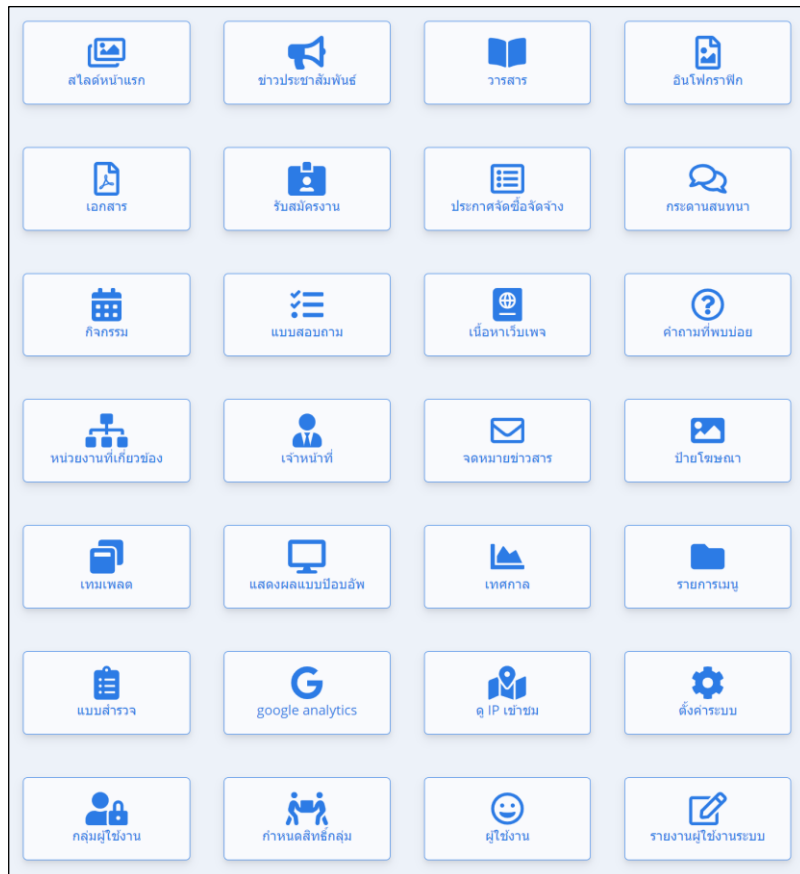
สไลด์หน้าแรก
ข่าวประชาสัมพันธ์
วารสาร
อินโฟกราฟิก

เอกสาร
รับสมัครงาน
ประกาศจัดซื้อจัดจ้าง
กระดานสนทนา

กิจกรรม
แบบสอบถาม
เนื้อหาเว็บเพจ
คำถามที่พบบ่อย

หน่วยงานที่เกี่ยวข้อง
เจ้าหน้าที่
จดหมายข่าวสาร
ป้ายโฆษณา

เทมเพลต
แสดงผลแบบป๊อบอัพ
เทศกาล
รายการเมนู

แบบสำรวจ
google analytics
ดู IP เข้าชม
ตั้งค่าระบบ

กลุ่มผู้ใช้งาน
กำหนดสิทธิ์กลุ่ม
ผู้ใช้งาน
รายงานผู้ใช้งานระบบ